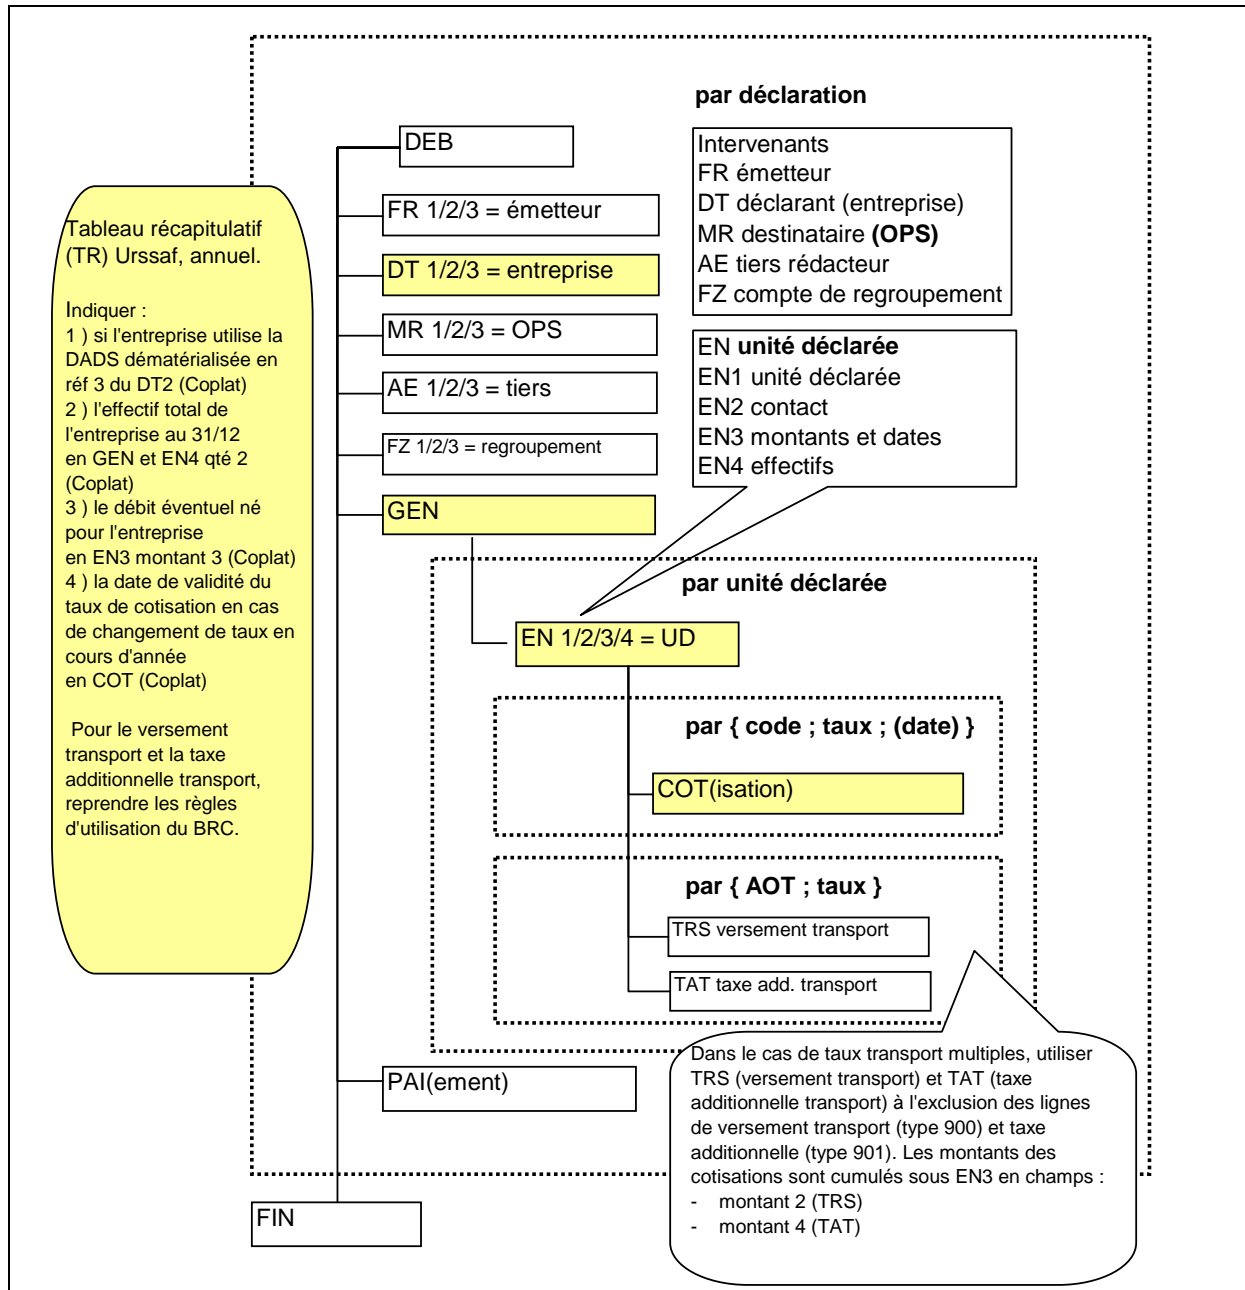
Tableau récapitulatif (TR) Urssaf, annuel.

Indiquer :
1 ) si l'entreprise utilise la DADS dématérialisée en réf 3 du DT2 (Coplat)
2 ) l'effectif total de l'entreprise au 31/12 en GEN et EN4 qté 2 (Coplat)
3 ) le débit éventuel né pour l'entreprise en EN3 montant 3 (Coplat)
4 ) la date de validité du taux de cotisation en cas de changement de taux en cours d'année en COT (Coplat)

Pour le versement transport et la taxe additionnelle transport, reprendre les règles d'utilisation du BRC.

par déclaration

DEB

FR 1/2/3 = émetteur

DT 1/2/3 = entreprise

MR 1/2/3 = OPS

AE 1/2/3 = tiers

FZ 1/2/3 = regroupement

GEN

Intervenants
FR émetteur
DT déclarant (entreprise)
MR destinataire **(OPS)**
AE tiers rédacteur
FZ compte de regroupement

EN **unité déclarée**
EN1 unité déclarée
EN2 contact
EN3 montants et dates
EN4 effectifs

par unité déclarée

EN 1/2/3/4 = UD

par { code ; taux ; (date) }

COT(isation)

par { AOT ; taux }

TRS versement transport

TAT taxe add. transport

Dans le cas de taux transport multiples, utiliser TRS (versement transport) et TAT (taxe additionnelle transport) à l'exclusion des lignes de versement transport (type 900) et taxe additionnelle (type 901). Les montants des cotisations sont cumulés sous EN3 en champs :
- montant 2 (TRS)
- montant 4 (TAT)

PAI(ement)

FIN